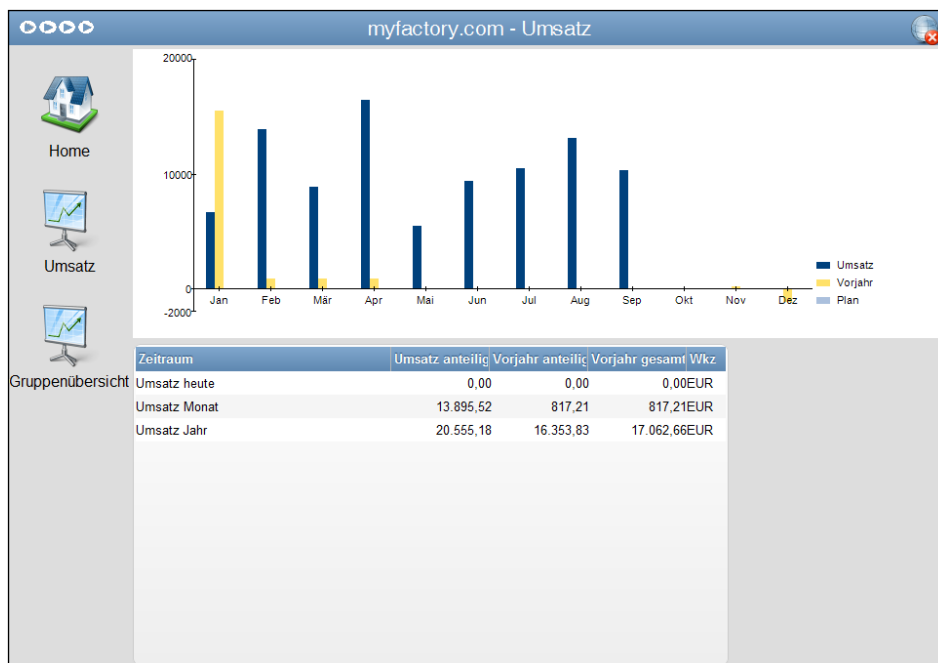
myfactory.com - Umsatz

Home

Umsatz

Gruppenübersicht

20000
10000
0
-2000

Jan Feb Mär Apr Mai Jun Jul Aug Sep Okt Nov Dez

Umsatz
Vorjahr
Plan

| Zeitraum | Umsatz anteilig | Vorjahr anteilig | Vorjahr gesamt | Wkz |
|---|---|---|---|---|
| Umsatz heute | 0,00 | 0,00 | 0,00 | EUR |
| Umsatz Monat | 13.895,52 | 817,21 | 817,21 | EUR |
| Umsatz Jahr | 20.555,18 | 16.353,83 | 17.062,66 | EUR |